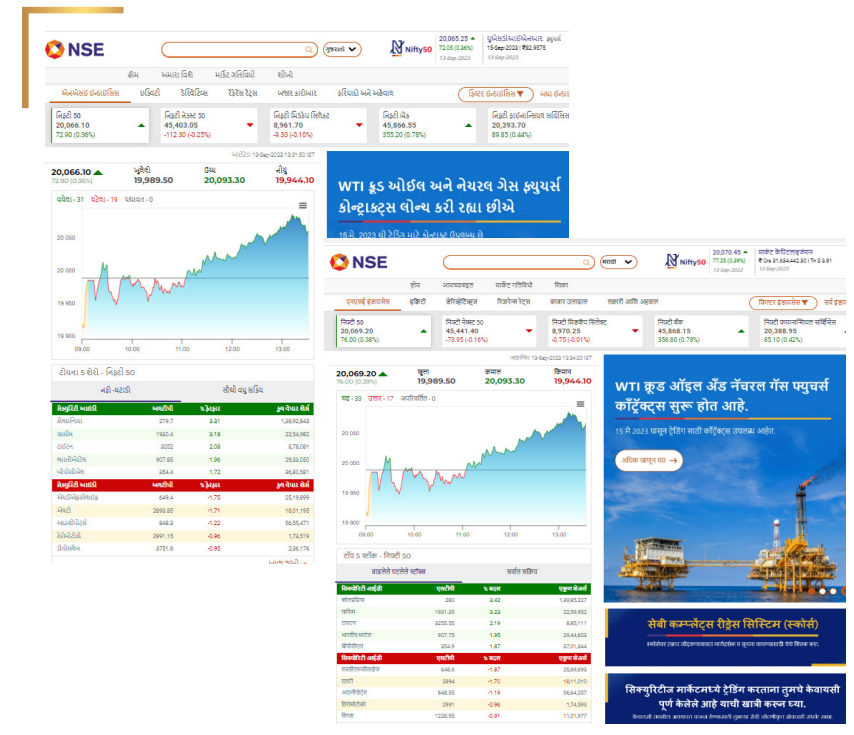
NSE

ગુજરાતી

Nifty50

20,065.25 72.05 (0.36%) 13-Sep-2023

હોમ અમારા વિશે માર્કેટ એક્ટિવિટી શીખો

એનએસઈ ઇન્ડાઇસિસ ઇક્વિટી ડેરિવેટિવ્સ રિટેલ ટ્રેડ્સ બજાર કારોબાર ફરિયાદો અને અહેવાલ

નિફ્ટી 50 20,066.10 72.90 (0.36%)

નિફ્ટી નેક્સ્ટ 50 45,403.05 -112.30 (-0.25%)

નિફ્ટી મિડકેપ સિલેક્ટ 8,961.70 -9.30 (-0.10%)

નિફ્ટી બેંક 45,866.55 355.20 (0.78%)

20,393.70 89.85 (0.44%)

20,066.10 72.90 (0.36%)

19,989.50 20,093.30 19,944.10

WTI ક્રૂડ ઓઈલ અને નેચરલ ગેસ ફ્યુચર્સ કોન્ટ્રાક્ટ્સ લોન્ચ કરી રહ્યા છીએ

NSE

मराठी

Nifty50

20,070.45 77.20 (0.39%) 13-Sep-2023

मार्केट कॅपिटलायझेशन ₹ Crs 31,634,442.30 | Tn $ 3.81 12-Sep-2023

होम आमच्याबद्दल मार्केट गतिविधी शिका

एनएसई इंडायसेस इक्विटी डेरिव्हेटिव्ह्ज रिटेल ट्रेड्स बाजार उलाढाल तक्रारी आणि अहवाल

फिल्टर इंडायसेस सर्व इंडायसेस

निफ्टी 50 20,069.20 76.00 (0.38%)

निफ्टी नेक्स्ट 50 45,441.40 -73.95 (-0.16%)

निफ्टी मिडकॅप सिलेक्ट 8,970.25 -0.75 (-0.01%)

निफ्टी बँक 45,868.15 356.80 (0.78%)

निफ्टी फायनान्शियल सर्व्हिसेस 20,388.95 85.10 (0.42%)

अखेरचे अपडेट 13-Sep-2023 13:34:20 IST

20,069.20 76.00 (0.38%)

उघडा 19,989.50 कमाल 20,093.30 किमान 19,944.10

चढ - 33 उतार - 17 अपरिवर्तित - 0

20 050
20 000
19 950
19 900
09:00 10:00 11:00 12:00 13:00

टॉप 5 स्टॉक - निफ्टी 50

वाढलेले घटलेले स्टॉक्स सर्वात सक्रिय

| सिक्युरिटी आईडी | एलटीपी | % बदल | एकूण शेअर्स |
|---|---|---|---|
| कोलइंडिया | 280 | 3.42 | 1,39,85,227 |
| सिप्ला | 1931.35 | 3.23 | 22,59,952 |
| टायटन | 3255.55 | 2.19 | 8,85,111 |
| भारतीएअरटेल | 907.75 | 1.95 | 29,44,839 |
| बीपीसीएल | 354.9 | 1.67 | 37,01,844 |

| सिक्युरिटी आईडी | एलटीपी | % बदल | एकूण शेअर्स |
|---|---|---|---|
| एशियनपेंट्स | 648.6 | -1.87 | 25,69,690 |
| एचडी | 2894 | -1.70 | 16,11,010 |
| अदानीपोर्ट्स | 848.55 | -1.19 | 56,64,257 |
| हिंडाल्को | 2991 | -0.96 | 1,74,599 |
| सिप्ला | 1226.55 | -0.91 | 11,01,977 |

WTI क्रूड ऑइल अँड नॅचरल गॅस फ्युचर्स कॉन्ट्रॅक्ट्स सुरू होत आहे.

15 मे 2023 पासून ट्रेडिंग साठी कॉन्ट्रॅक्ट्स उपलब्ध आहेत.

अधिक जाणून घ्या

सेबी कम्प्लेंट्स रिड्रेस सिस्टिम (स्कोर्स)

सिक्युरिटीज मार्केटमध्ये ट्रेडिंग करताना तुमचे केवायसी पूर्ण केलेले आहे याची खात्री करून घ्या.